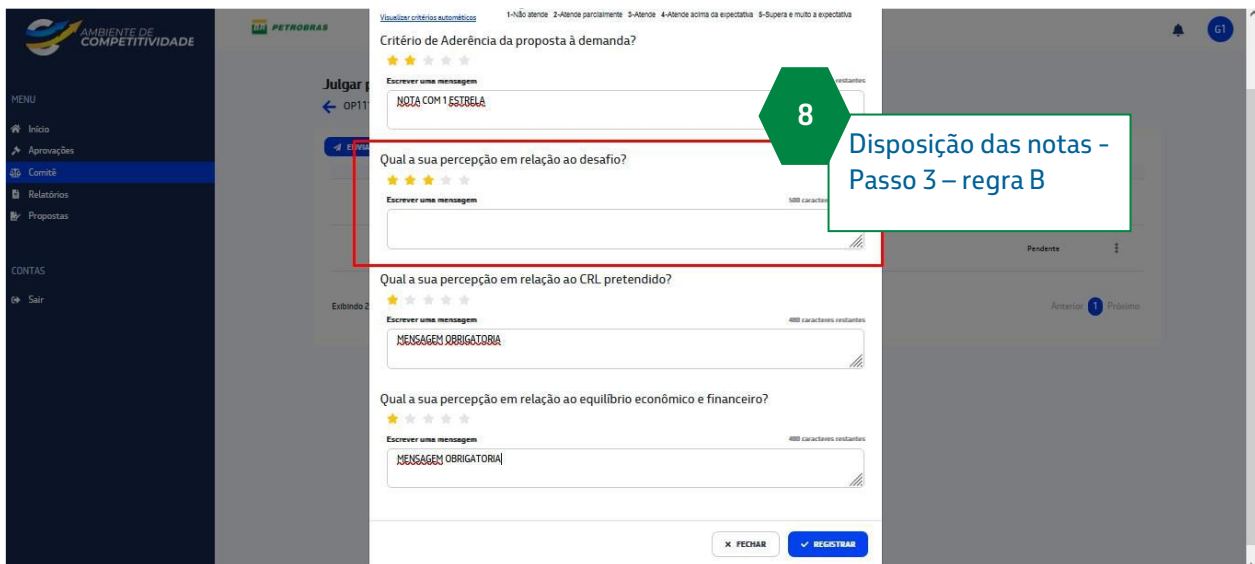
AMBIENTE DE COMPETITIVIDADE

PETROBRAS

MENU

Início

Aprovações

Comitê

Relatórios

Propostas

CONTAS

Sair

Julgar p

OP11

Exibindo 2

Pendente

Anterior 1 Próximo

G1

Visualizar critérios automáticos

1-Não atende 2-Atende parcialmente 3-Atende 4-Atende acima da expectativa 5-Supera e muito a expectativa

Critério de Aderência da proposta à demanda?

Escrever uma mensagem

restantes

NOTA COM 1 ESTRELA

8

Disposição das notas - Passo 3 – regra B

Qual a sua percepção em relação ao desafio?

Escrever uma mensagem

500 caracteres

Qual a sua percepção em relação ao CRL pretendido?

Escrever uma mensagem

480 caracteres restantes

MENSAGEM OBRIGATORIA

Qual a sua percepção em relação ao equilíbrio econômico e financeiro?

Escrever uma mensagem

480 caracteres restantes

MENSAGEM OBRIGATORIA

× FECHAR

✓ REGISTRAR